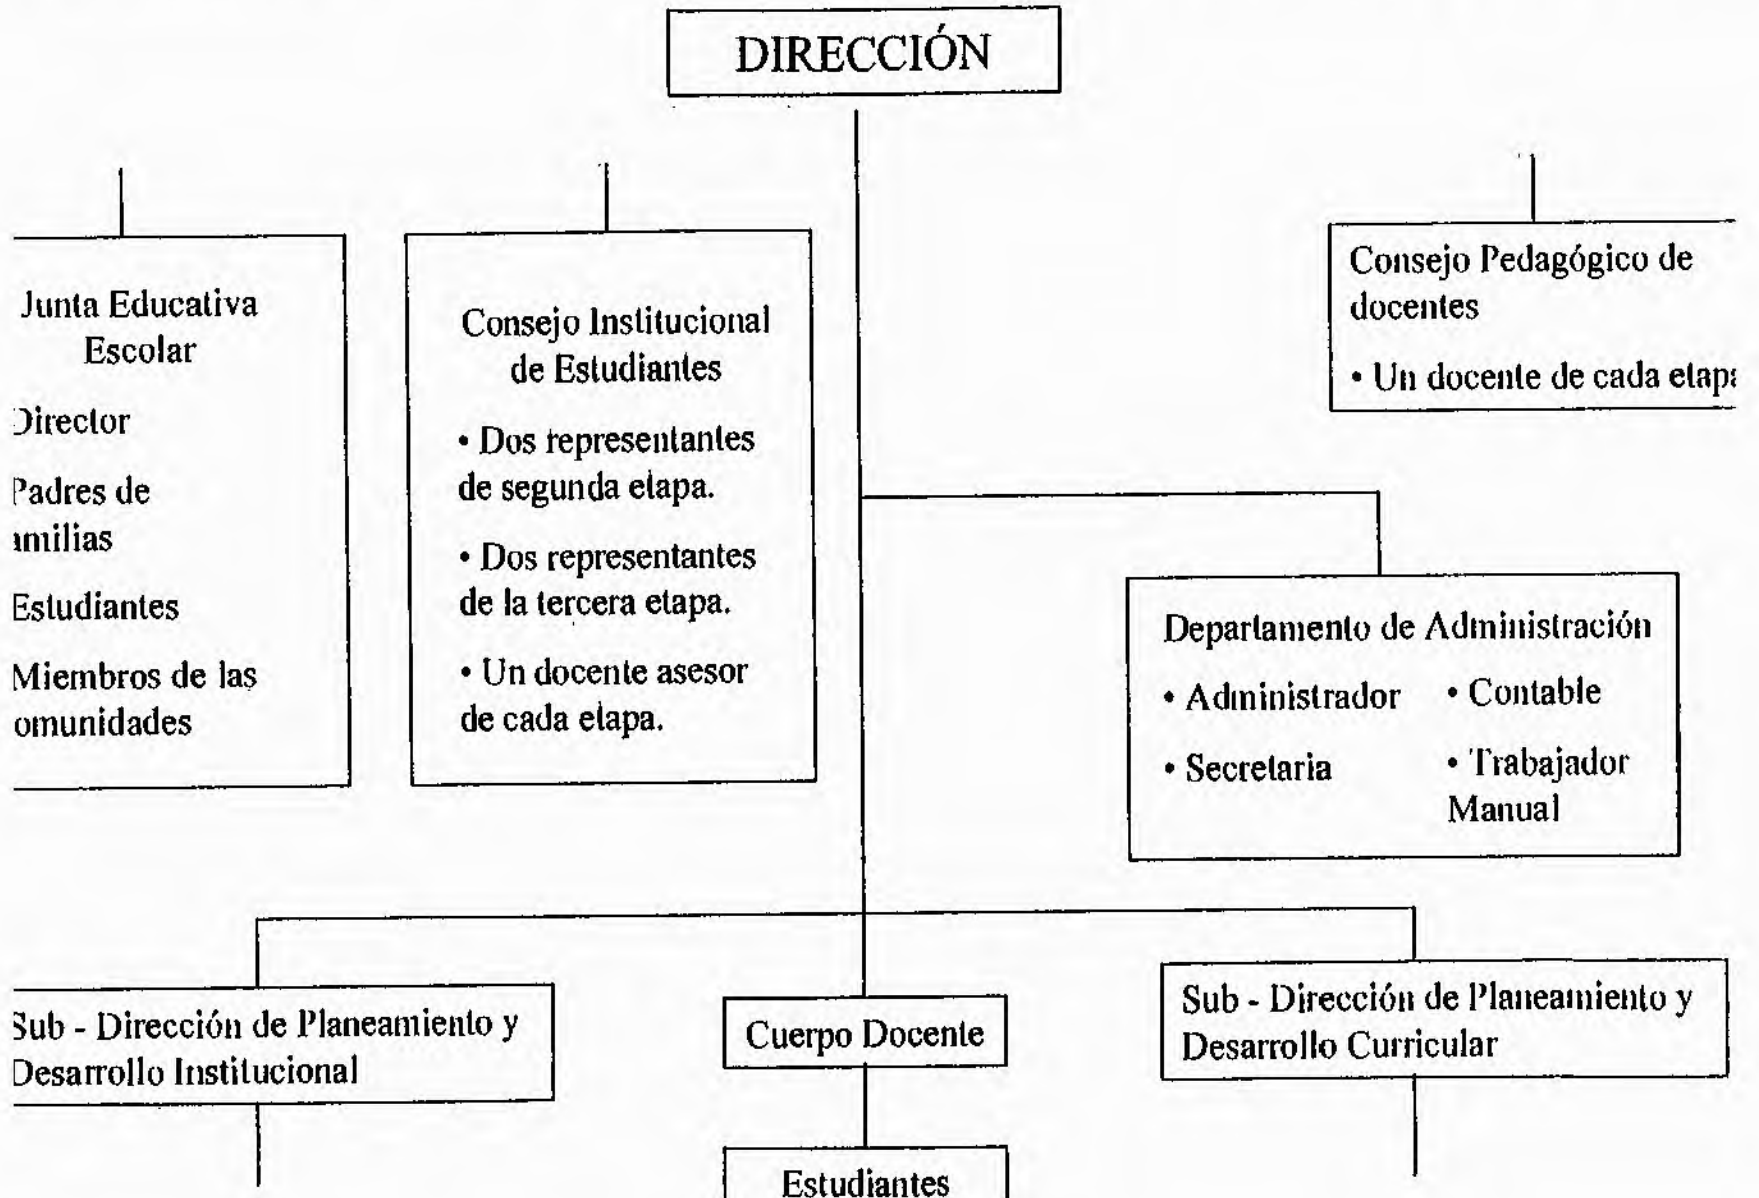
DIRECCIÓN

Junta Educativa Escolar

Director

Padres de amilias

Estudiantes

Miembros de las omunidades

Consejo Institucional de Estudiantes

• Dos representantes de segunda etapa.

• Dos representantes de la tercera etapa.

• Un docente asesor de cada etapa.

Consejo Pedagógico de docentes

• Un docente de cada etap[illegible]

Departamento de Administración

• Administrador

• Contable

• Secretaria

• Trabajador Manual

Sub - Dirección de Planeamiento y Desarrollo Institucional

Cuerpo Docente

Estudiantes

Sub - Dirección de Planeamiento y Desarrollo Curricular